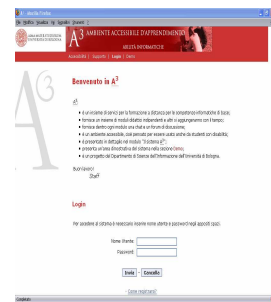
Mozilla Firefox

File Modifica Visualizza Vai Segnalibri Strumenti ?

ALMA MATER STUDIORUM UNIVERSITÀ DI BOLOGNA

$A^3$ AMBIENTE ACCESSIBILE D'APPRENDIMENTO

ABILITÀ INFORMATICHE

Accessibilità | Supporto | Login | Demo

Benvenuto in $A^3$

$A^3$:

• è un sistema di servizi per la formazione a distanza per le competenze informatiche di base;
• fornisce un insieme di moduli didattici indipendenti e altri si aggiungeranno con il tempo;
• fornisce dietro ogni modulo una chat e un forum di discussione;
• è un ambiente accessibile, così pensato per essere usato anche da studenti con disabilità;
• è presentato in dettaglio nel modulo "Il sistema $A^3$";
• presenta un'area dimostrativa del sistema nella sezione Demo;
• è un progetto del Dipartimento di Scienze dell'Informazione dell'Università di Bologna.

Buon lavoro!
Staff

Login

Per accedere al sistema è necessario inserire nome utente e password negli appositi spazi.

Nome Utente:
Password:

Invia | Cancella

- Come registrarsi -

Completato